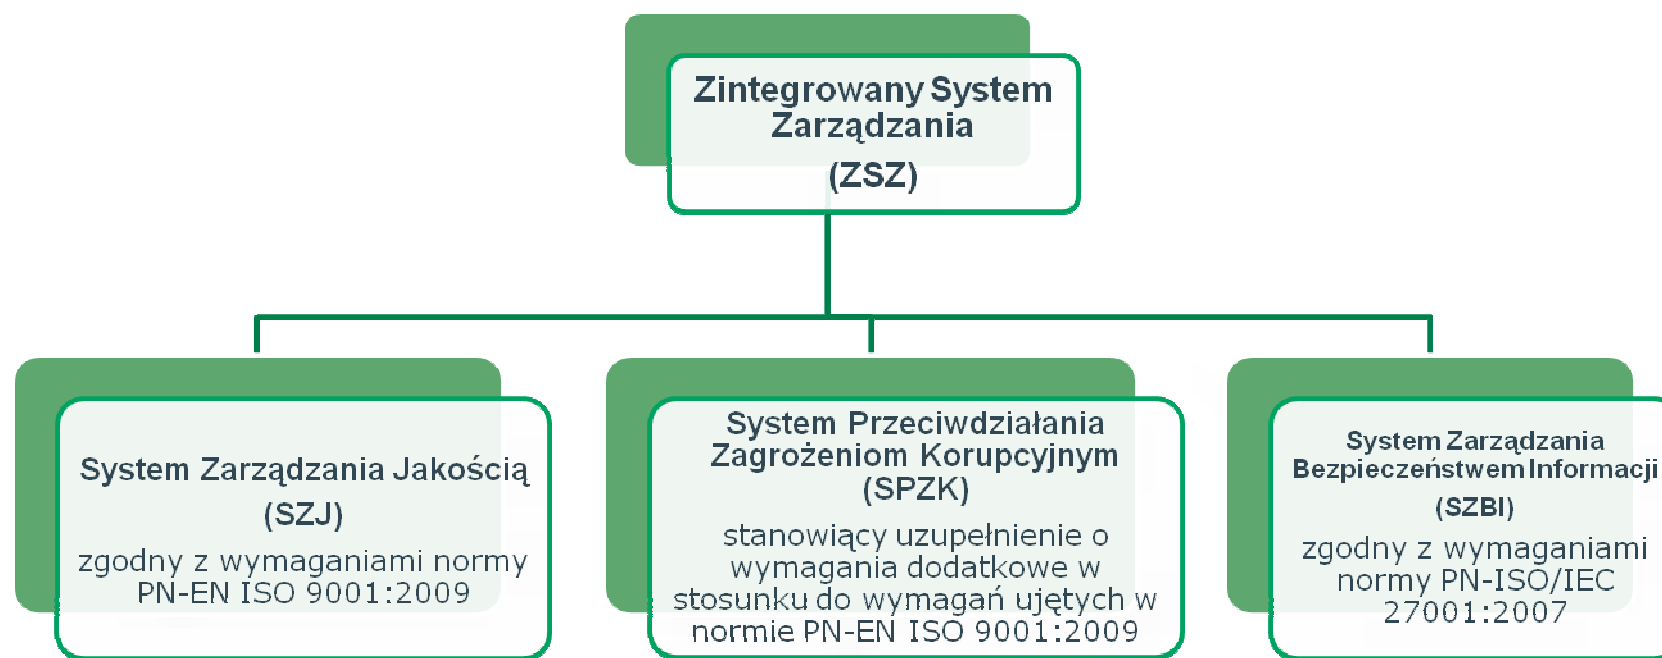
Zintegrowany System Zarządzania
(ZSZ)

System Zarządzania Jakością
(SZJ)
zgodny z wymaganiami normy PN-EN ISO 9001:2009

System Przeciwdziałania Zagrożeniom Korupcyjnym
(SPZK)
stanowiący uzupełnienie o wymagania dodatkowe w stosunku do wymagań ujętych w normie PN-EN ISO 9001:2009

System Zarządzania Bezpieczeństwem Informacji
(SZBI)
zgodny z wymaganiami normy PN-ISO/IEC 27001:2007